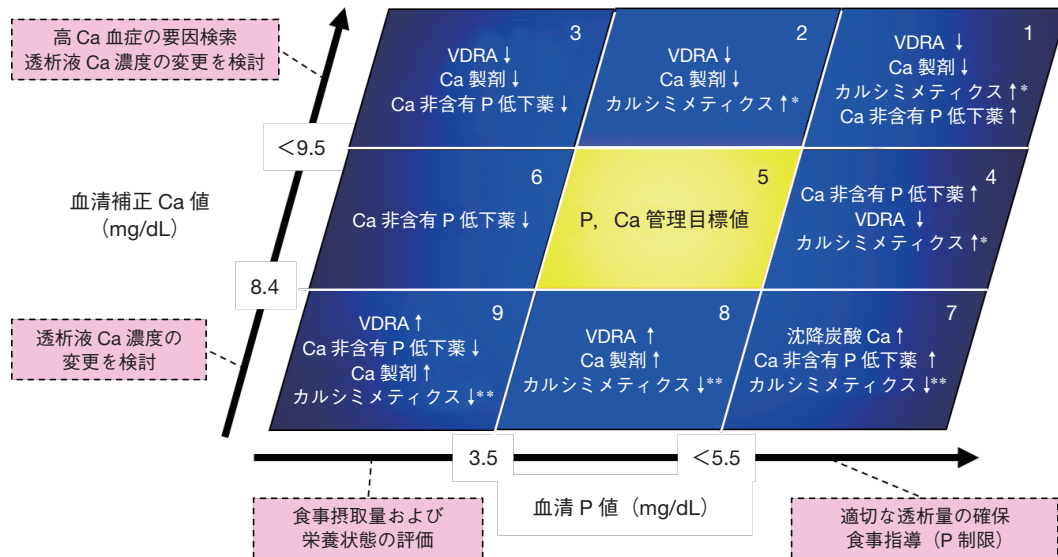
高 Ca 血症の要因検索
透析液 Ca 濃度の変更を検討

3
VDRA ↓
Ca 製剤 ↓
Ca 非含有 P 低下薬 ↓

2
VDRA ↓
Ca 製剤 ↓
カルシミメティクス ↑*

1
VDRA ↓
Ca 製剤 ↓
カルシミメティクス ↑*
Ca 非含有 P 低下薬 ↑

<9.5

血清補正 Ca 値
(mg/dL)

6
Ca 非含有 P 低下薬 ↓

5
P, Ca 管理目標値

4
Ca 非含有 P 低下薬 ↑
VDRA ↓
カルシミメティクス ↑*

8.4

透析液 Ca 濃度の
変更を検討

9
VDRA ↑
Ca 非含有 P 低下薬 ↓
Ca 製剤 ↑
カルシミメティクス ↓**

8
VDRA ↑
Ca 製剤 ↑
カルシミメティクス ↓**

7
沈降炭酸 Ca ↑
Ca 非含有 P 低下薬 ↑
カルシミメティクス ↓**

3.5

<5.5

血清 P 値 (mg/dL)

食事摂取量および
栄養状態の評価

適切な透析量の確保
食事指導 (P 制限)